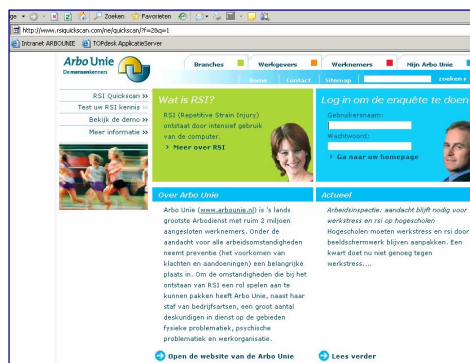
ge · Zoeken Favorieten

http://www.rsiquickscan.com/ne/quickscan/?f=2&q=1

Intranet ARBOUNIE TOPdesk ApplicatieServer

Arbo Unie
De mensenkenners

Branches Werkgevers Werknemers Mijn Arbo Unie

Home Contact Sitemap zoeken

RSI Quickscan »
Test uw RSI kennis »
Bekijk de demo »
Meer informatie »

Wat is RSI?

RSI (Repetitive Strain Injury) ontstaat door intensief gebruik van de computer.

> Meer over RSI

Log in om de enquête te doen

Gebruikersnaam:

Wachtwoord:

> Ga naar uw homepage

Over Arbo Unie

Arbo Unie (www.arbounie.nl) is 's lands grootste Arbodienst met ruim 2 miljoen aangesloten werknemers. Onder de aandacht voor alle arbeidsomstandigheden neemt preventie (het voorkomen van klachten en aandoeningen) een belangrijke plaats in. Om de omstandigheden die bij het ontstaan van RSI een rol spelen aan te kunnen pakken heeft Arbo Unie, naast haar staf van bedrijfsartsen, een groot aantal deskundigen in dienst op de gebieden fysieke problematiek, psychische problematiek en werkorganisatie.

Open de website van de Arbo Unie

Actueel

Arbeidsinspectie: aandacht blijft nodig voor werkstress en rsi op hogescholen

Hogescholen moeten werkstress en rsi door beeldschermwerk blijven aanpakken. Een kwart doet nu niet genoeg tegen werkstress....

Lees verder